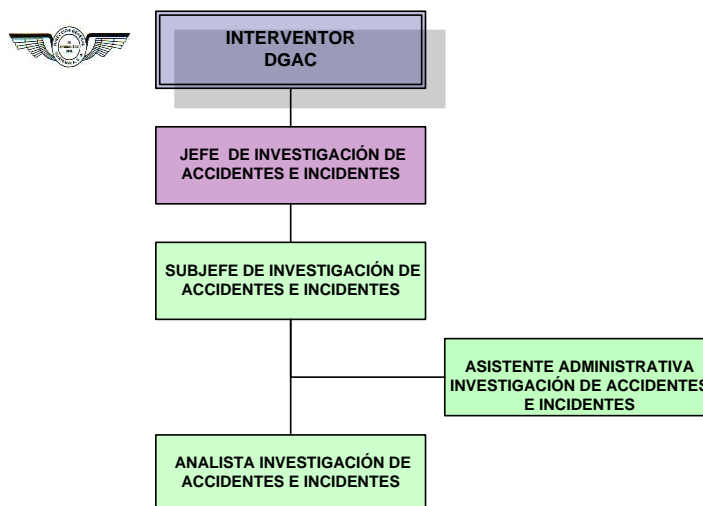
INTERVENTOR
DGAC

JEFE DE INVESTIGACIÓN DE ACCIDENTES E INCIDENTES

SUBJEFE DE INVESTIGACIÓN DE ACCIDENTES E INCIDENTES

ASISTENTE ADMINISTRATIVA INVESTIGACIÓN DE ACCIDENTES E INCIDENTES

ANALISTA INVESTIGACIÓN DE ACCIDENTES E INCIDENTES